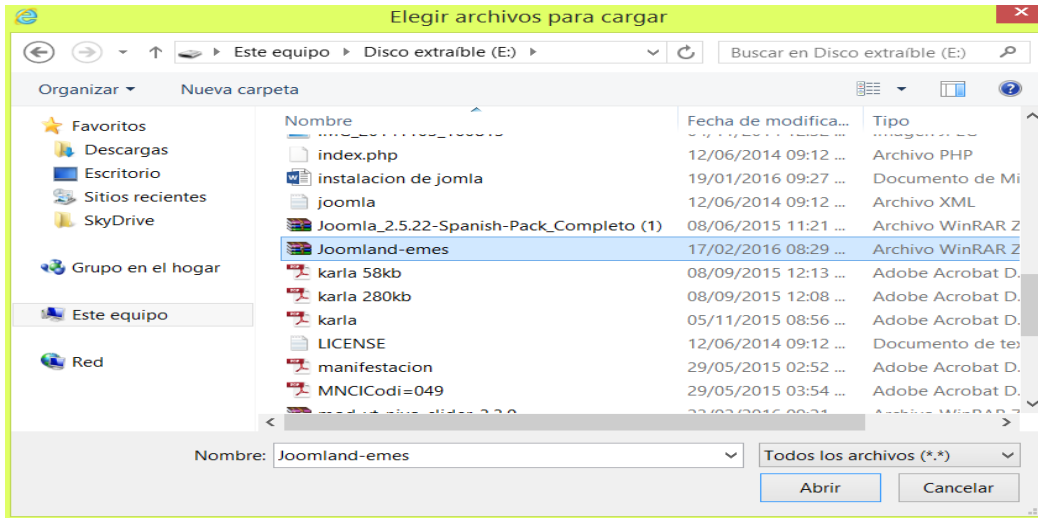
Elegir archivos para cargar

Este equipo ▸ Disco extraíble (E:) ▸

Buscar en Disco extraíble (E:)

Organizar ▾ Nueva carpeta

Favoritos
Descargas
Escritorio
Sitios recientes
SkyDrive

Grupo en el hogar

Este equipo

Red

| Nombre | Fecha de modifica... | Tipo |
|---|---|---|
| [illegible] | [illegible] | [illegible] |
| index.php | 12/06/2014 09:12 ... | Archivo PHP |
| instalacion de jomla | 19/01/2016 09:27 ... | Documento de Mi |
| joomla | 12/06/2014 09:12 ... | Archivo XML |
| Joomla_2.5.22-Spanish-Pack_Completo (1) | 08/06/2015 11:21 ... | Archivo WinRAR Z |
| Joomland-emes | 17/02/2016 08:29 ... | Archivo WinRAR Z |
| karla 58kb | 08/09/2015 12:13 ... | Adobe Acrobat D. |
| karla 280kb | 08/09/2015 12:08 ... | Adobe Acrobat D. |
| karla | 05/11/2015 08:56 ... | Adobe Acrobat D. |
| LICENSE | 12/06/2014 09:12 ... | Documento de tex |
| manifestacion | 29/05/2015 02:52 ... | Adobe Acrobat D. |
| MNCICodi=049 | 29/05/2015 03:54 ... | Adobe Acrobat D. |
| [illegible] | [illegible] | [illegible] |

Nombre: Joomland-emes

Todos los archivos (*.*)

Abrir

Cancelar